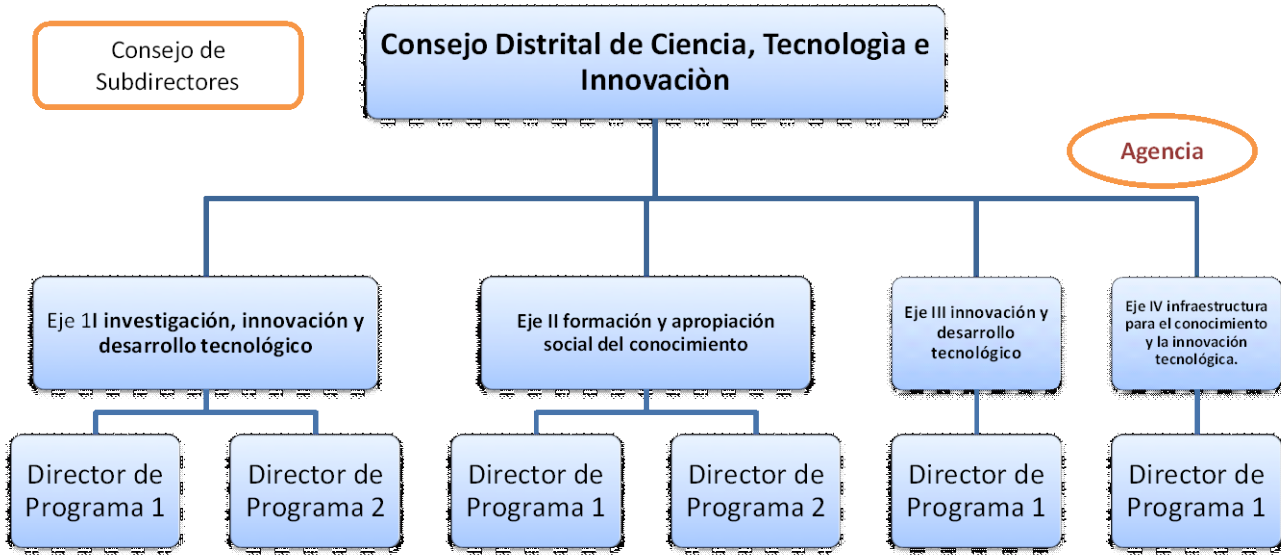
Consejo de Subdirectores

Consejo Distrital de Ciencia, Tecnologìa e Innovaciòn

Agencia

Eje 1I investigación, innovación y desarrollo tecnológico

Eje II formación y apropiación social del conocimiento

Eje III innovación y desarrollo tecnológico

Eje IV infraestructura para el conocimiento y la innovación tecnológica.

Director de Programa 1

Director de Programa 2

Director de Programa 1

Director de Programa 2

Director de Programa 1

Director de Programa 1